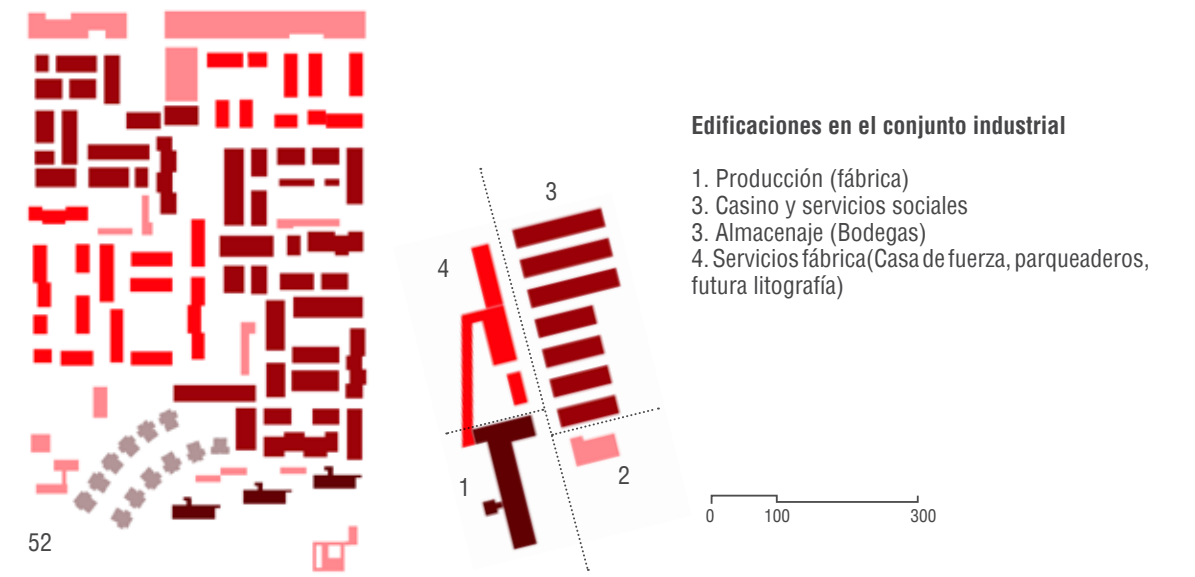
Edificaciones en el conjunto industrial

1. Producción (fábrica)
3. Casino y servicios sociales
3. Almacenaje (Bodegas)
4. Servicios fábrica(Casa de fuerza, parqueaderos, futura litografía)

3

4

1

2

0 100 300

52